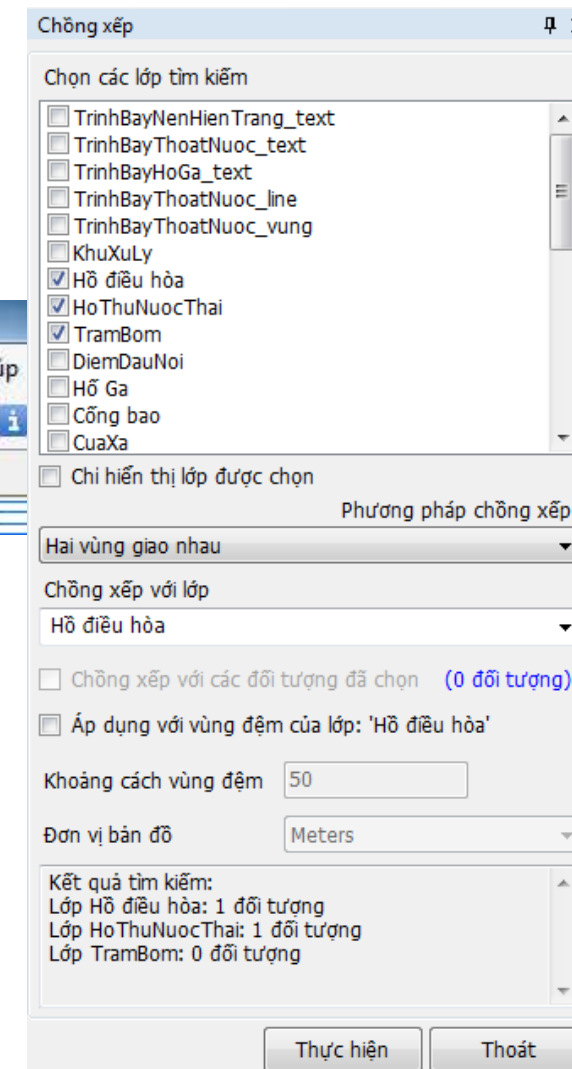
Chồng xếp

Chọn các lớp tìm kiếm

TrinhBayNenHienTrang_text
TrinhBayThoatNuoc_text
TrinhBayHoGa_text
TrinhBayThoatNuoc_line
TrinhBayThoatNuoc_vung
KhuXuLy
Hồ điều hòa
HoThuNuocThai
TramBom
DiemDauNoi
Hố Ga
Cống bao
CuaXa

Chỉ hiển thị lớp được chọn

Phương pháp chồng xếp
Hai vùng giao nhau

Chồng xếp với lớp
Hồ điều hòa

Chồng xếp với các đối tượng đã chọn (0 đối tượng)

Áp dụng với vùng đệm của lớp: 'Hồ điều hòa'

Khoảng cách vùng đệm 50

Đơn vị bản đồ Meters

Kết quả tìm kiếm:
Lớp Hồ điều hòa: 1 đối tượng
Lớp HoThuNuocThai: 1 đối tượng
Lớp TramBom: 0 đối tượng

Thực hiện
Thoát

úp